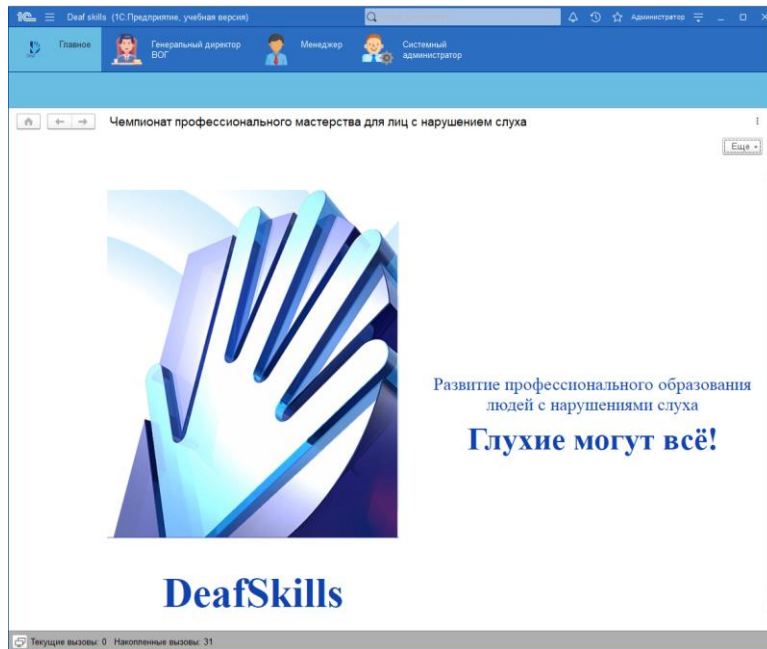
1C Deaf skills (1С:Предприятие, учебная версия) Администратор

Главное Генеральный директор ВОГ Менеджер Системный администратор

Чемпионат профессионального мастерства для лиц с нарушением слуха

Еще

Развитие профессионального образования людей с нарушениями слуха

Глухие могут всё!

DeafSkills

Текущие вызовы: 0 Накопленные вызовы: 31